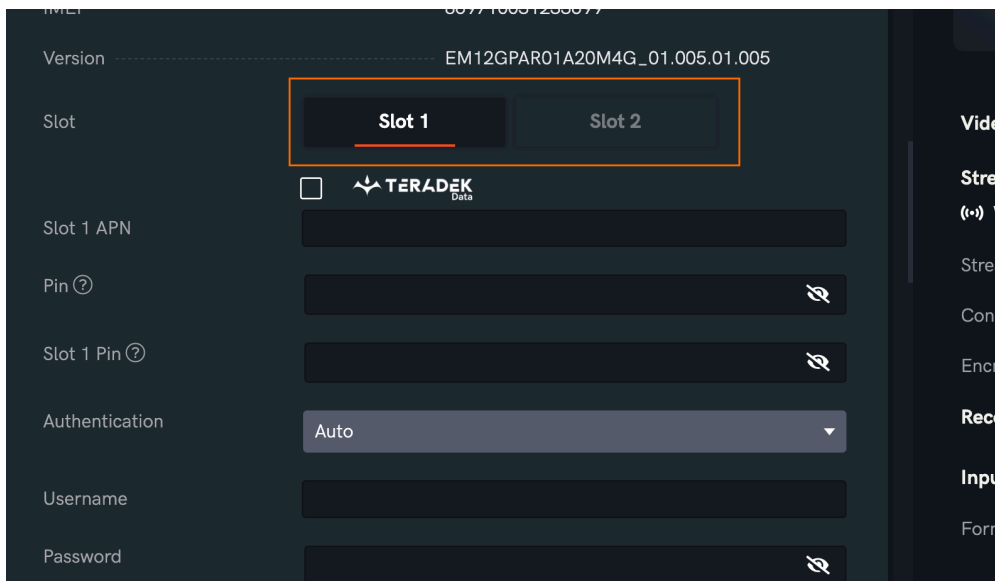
IMEI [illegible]

Version EM12GPAR01A20M4G_01.005.01.005

Slot

Slot 1

Slot 2

TERADEK Data

Slot 1 APN

Pin ?

Slot 1 Pin ?

Authentication

Auto

Username

Password

Vide

Stre

Stre

Con

Encr

Rec

Inpu

Forr